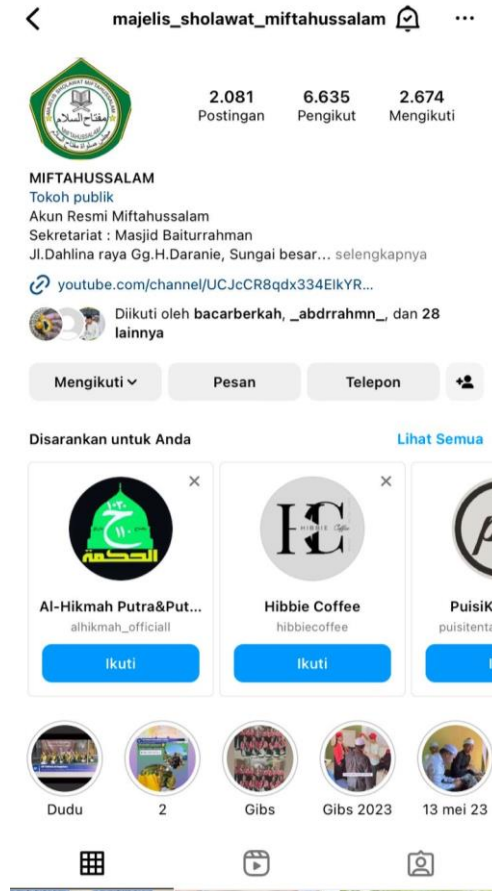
majelis_sholawat_miftahussalam

2.081 Postingan
6.635 Pengikut
2.674 Mengikuti

MIFTAHUSSALAM
Tokoh publik
Akun Resmi Miftahussalam
Sekretariat : Masjid Baiturrahman
Jl.Dahlina raya Gg.H.Daranie, Sungai besar... selengkapnya
youtube.com/channel/UCJcCR8qdx334ElkYR...

Diikuti oleh bacarberkah, _abdrrahmn_, dan 28 lainnya

Mengikuti
Pesan
Telepon

Disarankan untuk Anda
Lihat Semua

Al-Hikmah Putra&Put...
alhikmah_officiall
Ikuti

Hibbie Coffee
hibbiecoffee
Ikuti

PuisiK
puisitenta
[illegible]

Dudu
2
Gibs
Gibs 2023
13 mei 23